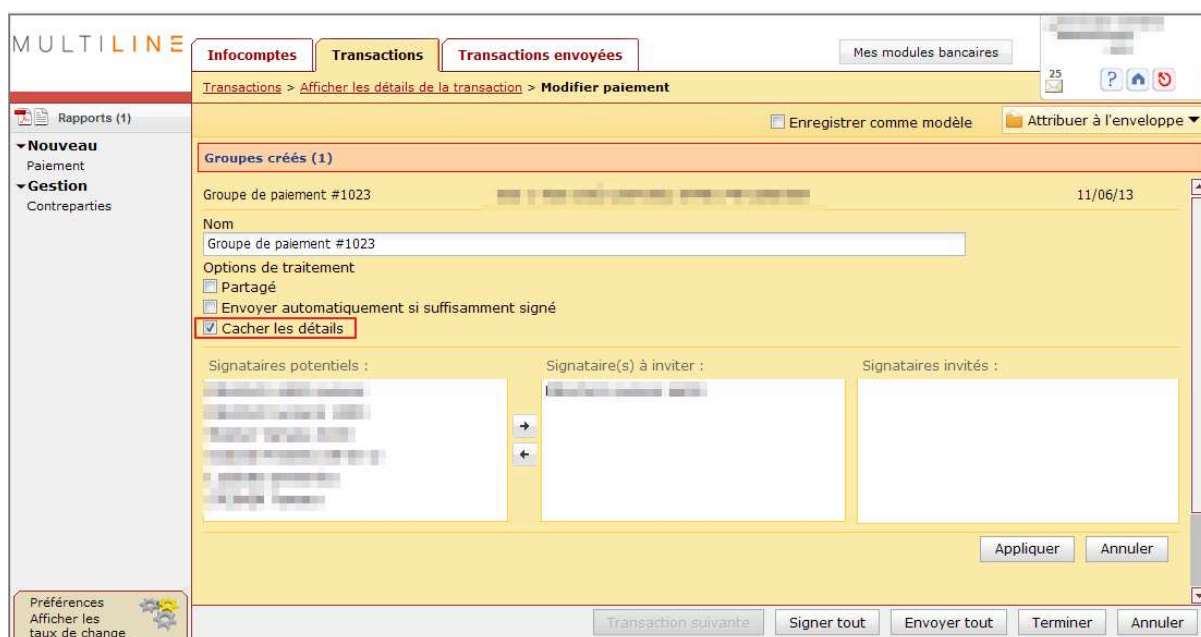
MULTILINE

Infocomptes | Transactions | Transactions envoyées

Mes modules bancaires

25

Transactions > Afficher les détails de la transaction > Modifier paiement

Rapports (1)

▾Nouveau
Paiement
▾Gestion
Contreparties

Enregistrer comme modèle

Attribuer à l'enveloppe ▾

Groupes créés (1)

Groupe de paiement #1023 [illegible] 11/06/13

Nom
Groupe de paiement #1023

Options de traitement
Partagé
Envoyer automatiquement si suffisamment signé
Cacher les détails

Signataires potentiels :

Signataire(s) à inviter :

Signataires invités :

Appliquer Annuler

Préférences
Afficher les taux de change

Transaction suivante Signer tout Envoyer tout Terminer Annuler